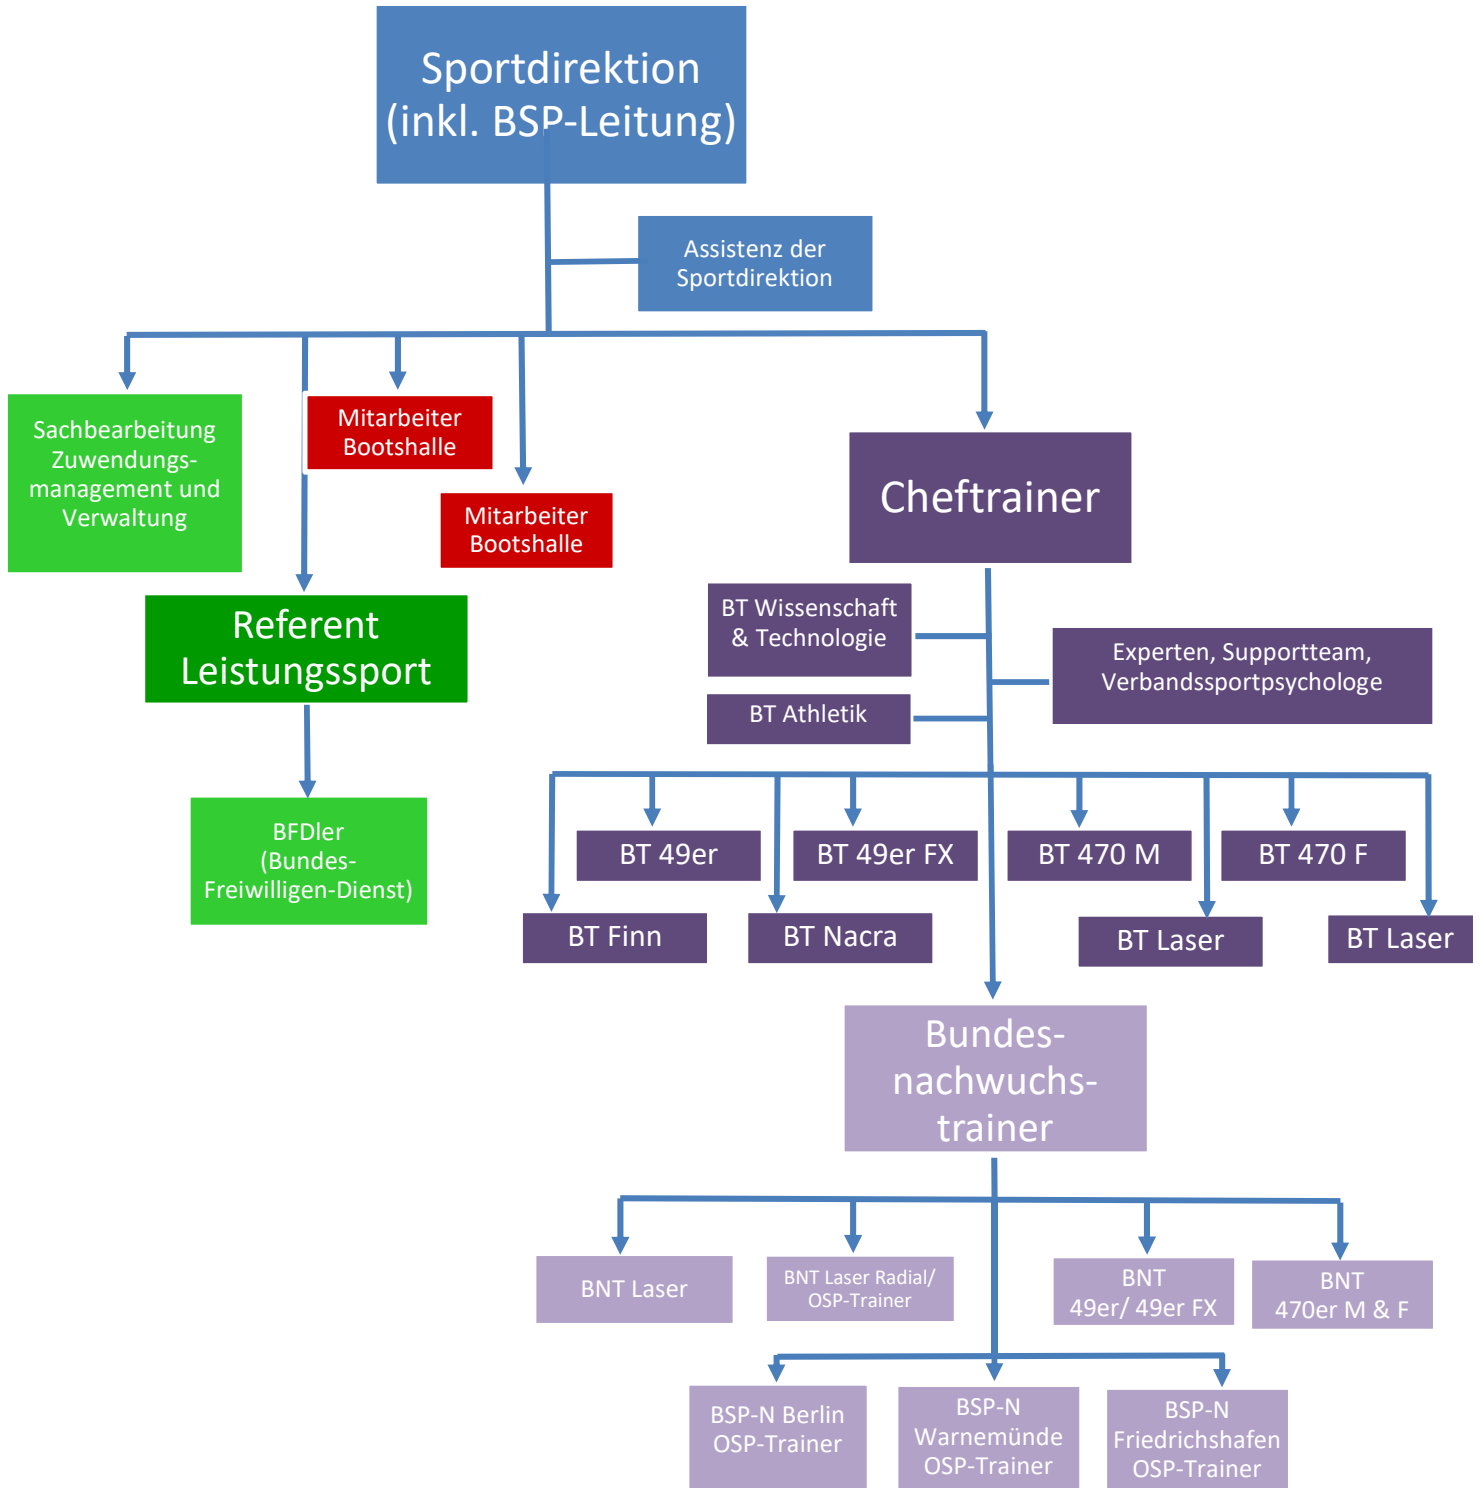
Sportdirektion (inkl. BSP-Leitung)

Assistenz der Sportdirektion

Sachbearbeitung Zuwendungsmanagement und Verwaltung

Mitarbeiter Bootshalle

Mitarbeiter Bootshalle

Cheftrainer

Referent Leistungssport

BFDler (Bundes-Freiwilligen-Dienst)

BT Wissenschaft & Technologie

BT Athletik

Experten, Supportteam, Verbandssportpsychologe

BT 49er

BT 49er FX

BT 470 M

BT 470 F

BT Finn

BT Nacra

BT Laser

BT Laser

Bundesnachwuchstrainer

BNT Laser

BNT Laser Radial/ OSP-Trainer

BNT 49er/ 49er FX

BNT 470er M & F

BSP-N Berlin OSP-Trainer

BSP-N Warnemünde OSP-Trainer

BSP-N Friedrichshafen OSP-Trainer